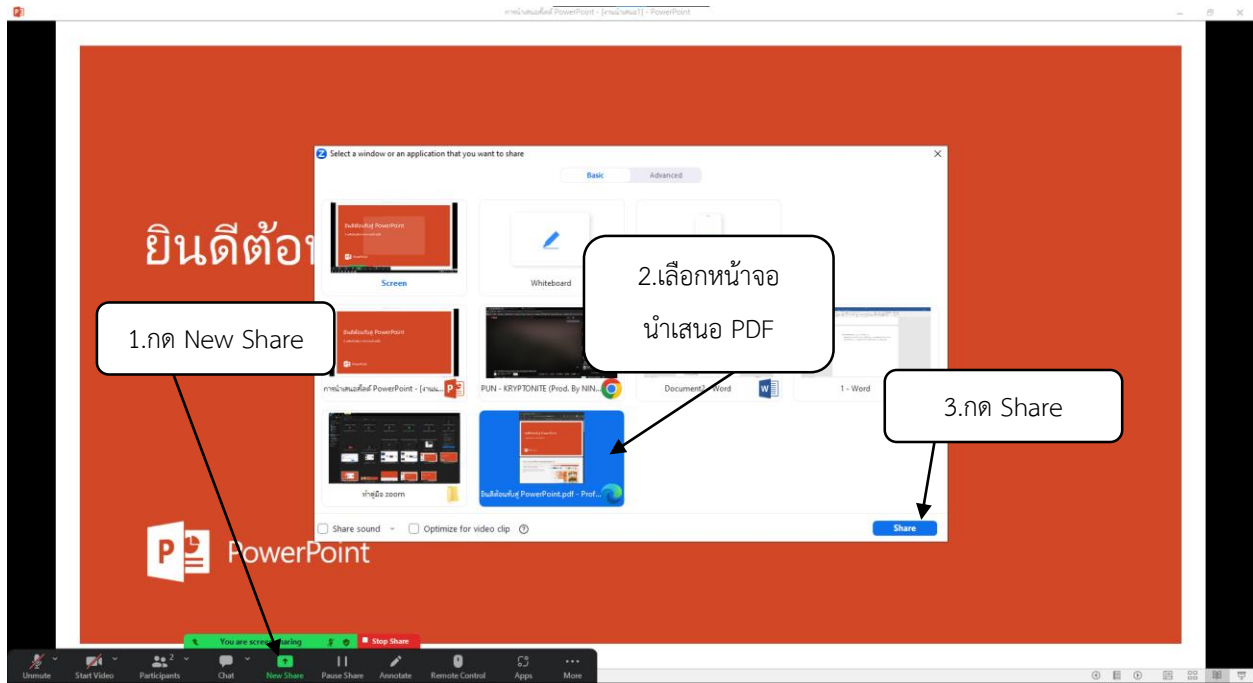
การนำเสนอสไลด์ PowerPoint - [งานนำเสนอ1] - PowerPoint

ยินดีต้อ

Select a window or an application that you want to share

Basic Advanced

ยินดีต้อนรับสู่ PowerPoint

Screen

Whiteboard

2.เลือกหน้าจอ นำเสนอ PDF

1.กด New Share

การนำเสนอสไลด์ PowerPoint - [งานน...

PUN - KRYPTONITE (Prod. By NIN...

Document2 - Word

1 - Word

3.กด Share

คู่มือ zoom

ยินดีต้อนรับสู่ PowerPoint.pdf - Prof...

Share sound Optimize for video clip

Share

PowerPoint

You are screen sharing

Stop Share

Unmute Start Video Participants 2 Chat New Share Pause Share Annotate Remote Control Apps More